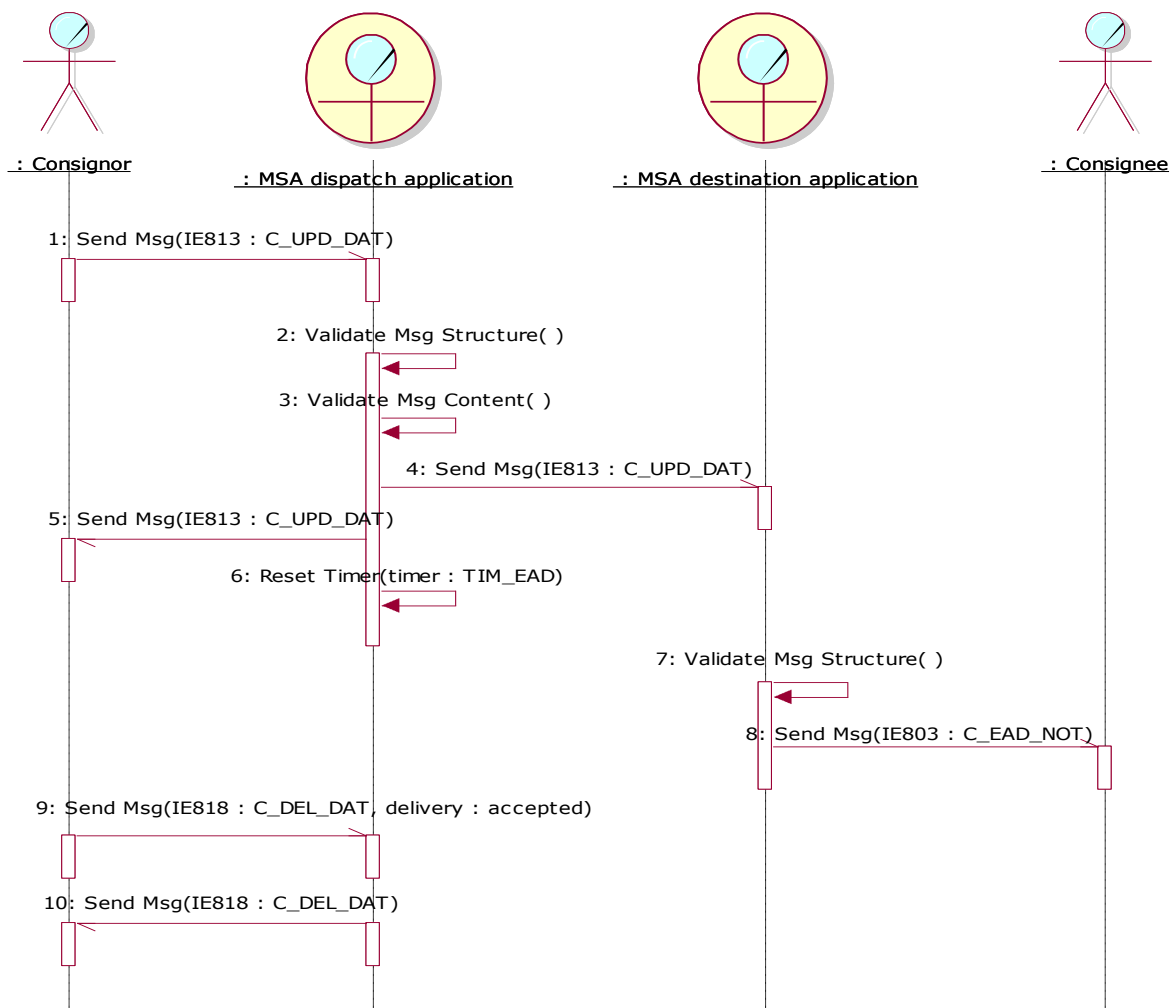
: Consignor

: MSA dispatch application

: MSA destination application

: Consignee

1: Send Msg(IE813 : C_UPD_DAT)

2: Validate Msg Structure( )

3: Validate Msg Content( )

4: Send Msg(IE813 : C_UPD_DAT)

5: Send Msg(IE813 : C_UPD_DAT)

6: Reset Timer(timer : TIM_EAD)

7: Validate Msg Structure( )

8: Send Msg(IE803 : C_EAD_NOT)

9: Send Msg(IE818 : C_DEL_DAT, delivery : accepted)

10: Send Msg(IE818 : C_DEL_DAT)